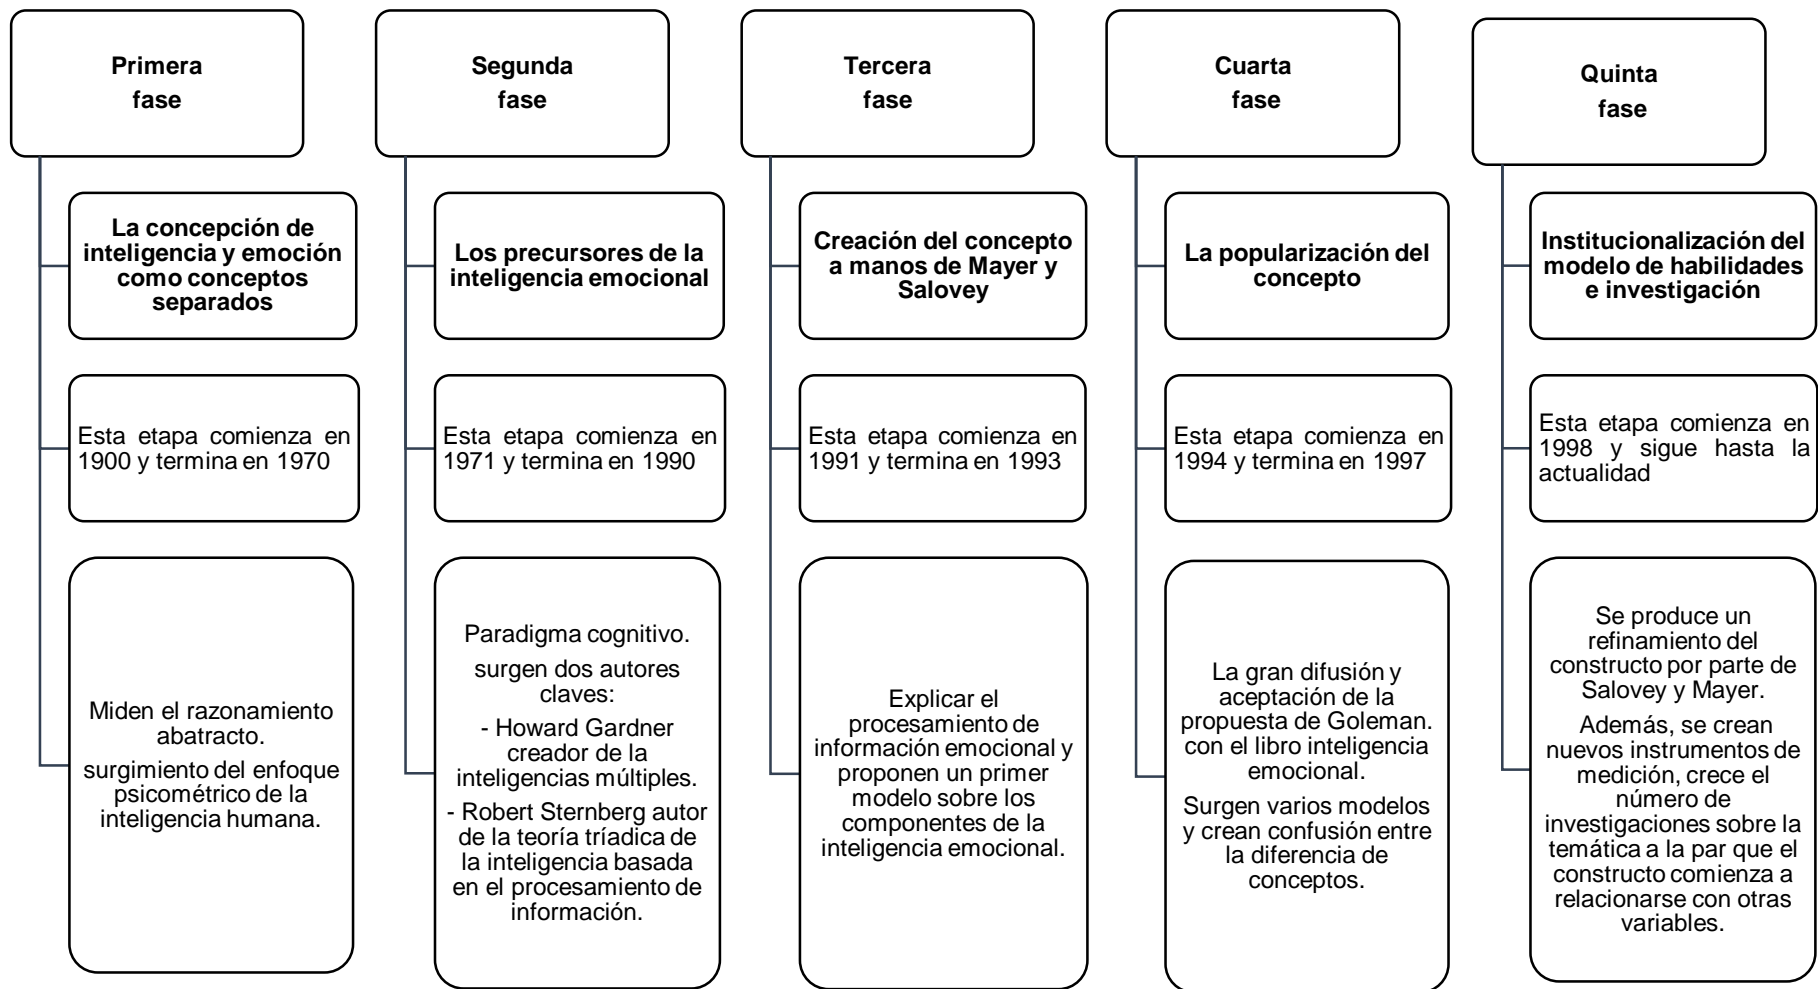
Primera fase

La concepción de inteligencia y emoción como conceptos separados

Esta etapa comienza en 1900 y termina en 1970

Miden el razonamiento abatracto.

surgimiento del enfoque psicométrico de la inteligencia humana.

Segunda fase

Los precursores de la inteligencia emocional

Esta etapa comienza en 1971 y termina en 1990

Paradigma cognitivo.

surgen dos autores claves:

- Howard Gardner creador de la inteligencias múltiples.

- Robert Sternberg autor de la teoría tríadica de la inteligencia basada en el procesamiento de información.

Tercera fase

Creación del concepto a manos de Mayer y Salovey

Esta etapa comienza en 1991 y termina en 1993

Explicar el procesamiento de información emocional y proponen un primer modelo sobre los componentes de la inteligencia emocional.

Cuarta fase

La popularización del concepto

Esta etapa comienza en 1994 y termina en 1997

La gran difusión y aceptación de la propuesta de Goleman. con el libro inteligencia emocional.

Surgen varios modelos y crean confusión entre la diferencia de conceptos.

Quinta fase

Institucionalización del modelo de habilidades e investigación

Esta etapa comienza en 1998 y sigue hasta la actualidad

Se produce un refinamiento del constructo por parte de Salovey y Mayer.

Además, se crean nuevos instrumentos de medición, crece el número de investigaciones sobre la temática a la par que el constructo comienza a relacionarse con otras variables.